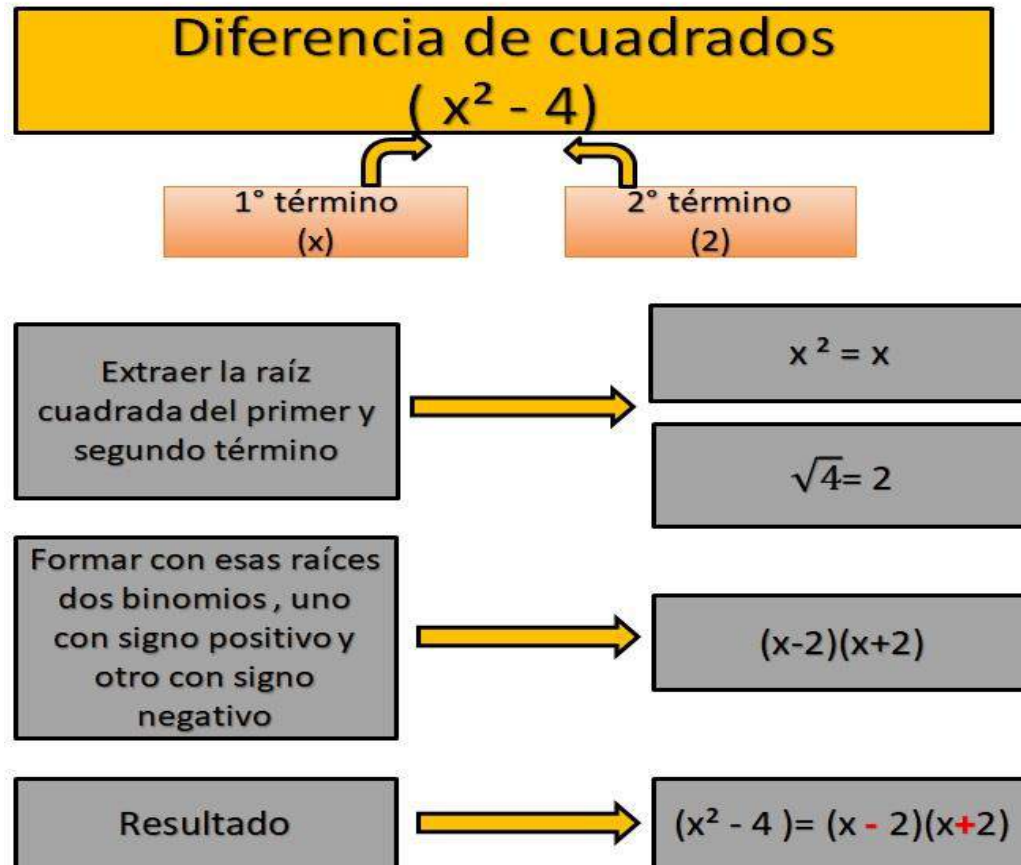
Diferencia de cuadrados
$(x^2 - 4)$

1° término
(x)

2° término
(2)

Extraer la raíz cuadrada del primer y segundo término

$x^2 = x$

$\sqrt{4} = 2$

Formar con esas raíces dos binomios, uno con signo positivo y otro con signo negativo

$(x-2)(x+2)$

Resultado

$(x^2 - 4) = (x - 2)(x+2)$